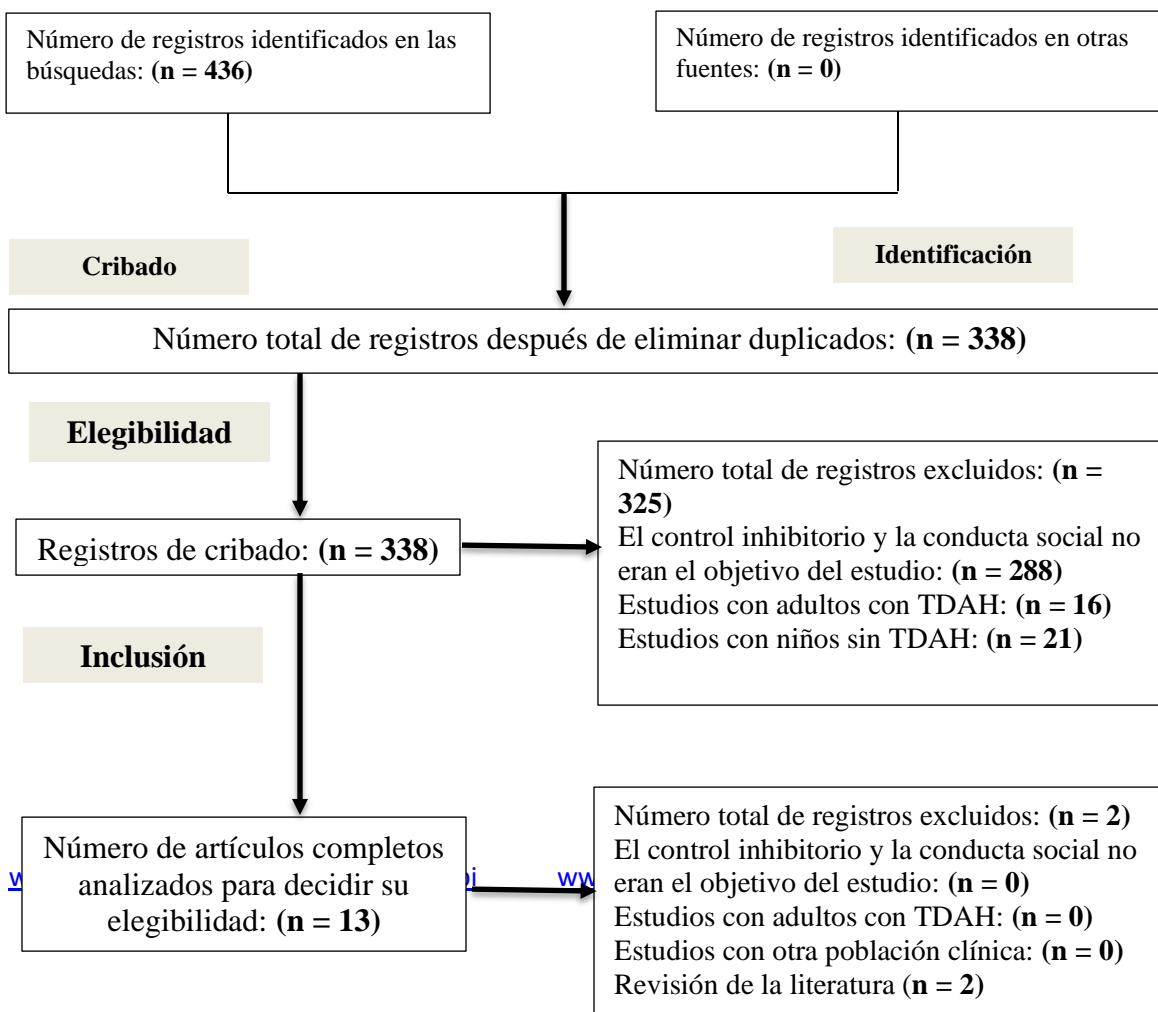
Número de registros identificados en las búsquedas: **(n = 436)**

Número de registros identificados en otras fuentes: **(n = 0)**

**Cribado**

**Identificación**

Número total de registros después de eliminar duplicados: **(n = 338)**

**Elegibilidad**

Registros de cribado: **(n = 338)**

Número total de registros excluidos: **(n = 325)**
El control inhibitorio y la conducta social no eran el objetivo del estudio: **(n = 288)**
Estudios con adultos con TDAH: **(n = 16)**
Estudios con niños sin TDAH: **(n = 21)**

**Inclusión**

w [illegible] i ww

Número de artículos completos analizados para decidir su elegibilidad: **(n = 13)**

Número total de registros excluidos: **(n = 2)**
El control inhibitorio y la conducta social no eran el objetivo del estudio: **(n = 0)**
Estudios con adultos con TDAH: **(n = 0)**
Estudios con otra población clínica: **(n = 0)**
Revisión de la literatura (**n = 2)**